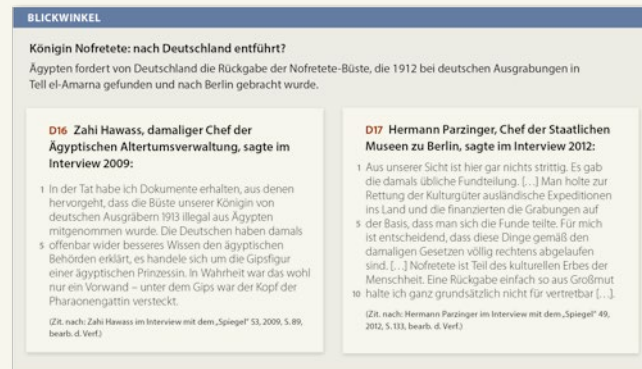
BLICKWINKEL

Königin Nofretete: nach Deutschland entführt?

Ägypten fordert von Deutschland die Rückgabe der Nofretete-Büste, die 1912 bei deutschen Ausgrabungen in Tell el-Amarna gefunden und nach Berlin gebracht wurde.

D16 Zahi Hawass, damaliger Chef der Ägyptischen Altertumsverwaltung, sagte im Interview 2009:

1 In der Tat habe ich Dokumente erhalten, aus denen hervorgeht, dass die Büste unserer Königin von deutschen Ausgräbern 1913 illegal aus Ägypten mitgenommen wurde. Die Deutschen haben damals 5 offenbar wider besseres Wissen den ägyptischen Behörden erklärt, es handele sich um die Gipsfigur einer ägyptischen Prinzessin. In Wahrheit war das wohl nur ein Vorwand – unter dem Gips war der Kopf der Pharaonengattin versteckt.

(Zit. nach: Zahi Hawass im Interview mit dem „Spiegel" 53, 2009, S. 89, bearb. d. Verf.)

D17 Hermann Parzinger, Chef der Staatlichen Museen zu Berlin, sagte im Interview 2012:

1 Aus unserer Sicht ist hier gar nichts strittig. Es gab die damals übliche Fundteilung. […] Man holte zur Rettung der Kulturgüter ausländische Expeditionen ins Land und die finanzierten die Grabungen auf 5 der Basis, dass man sich die Funde teilte. Für mich ist entscheidend, dass diese Dinge gemäß den damaligen Gesetzen völlig rechtens abgelaufen sind. […] Nofretete ist Teil des kulturellen Erbes der Menschheit. Eine Rückgabe einfach so aus Großmut 10 halte ich ganz grundsätzlich nicht für vertretbar […].

(Zit. nach: Hermann Parzinger im Interview mit dem „Spiegel" 49, 2012, S. 133, bearb. d. Verf.)